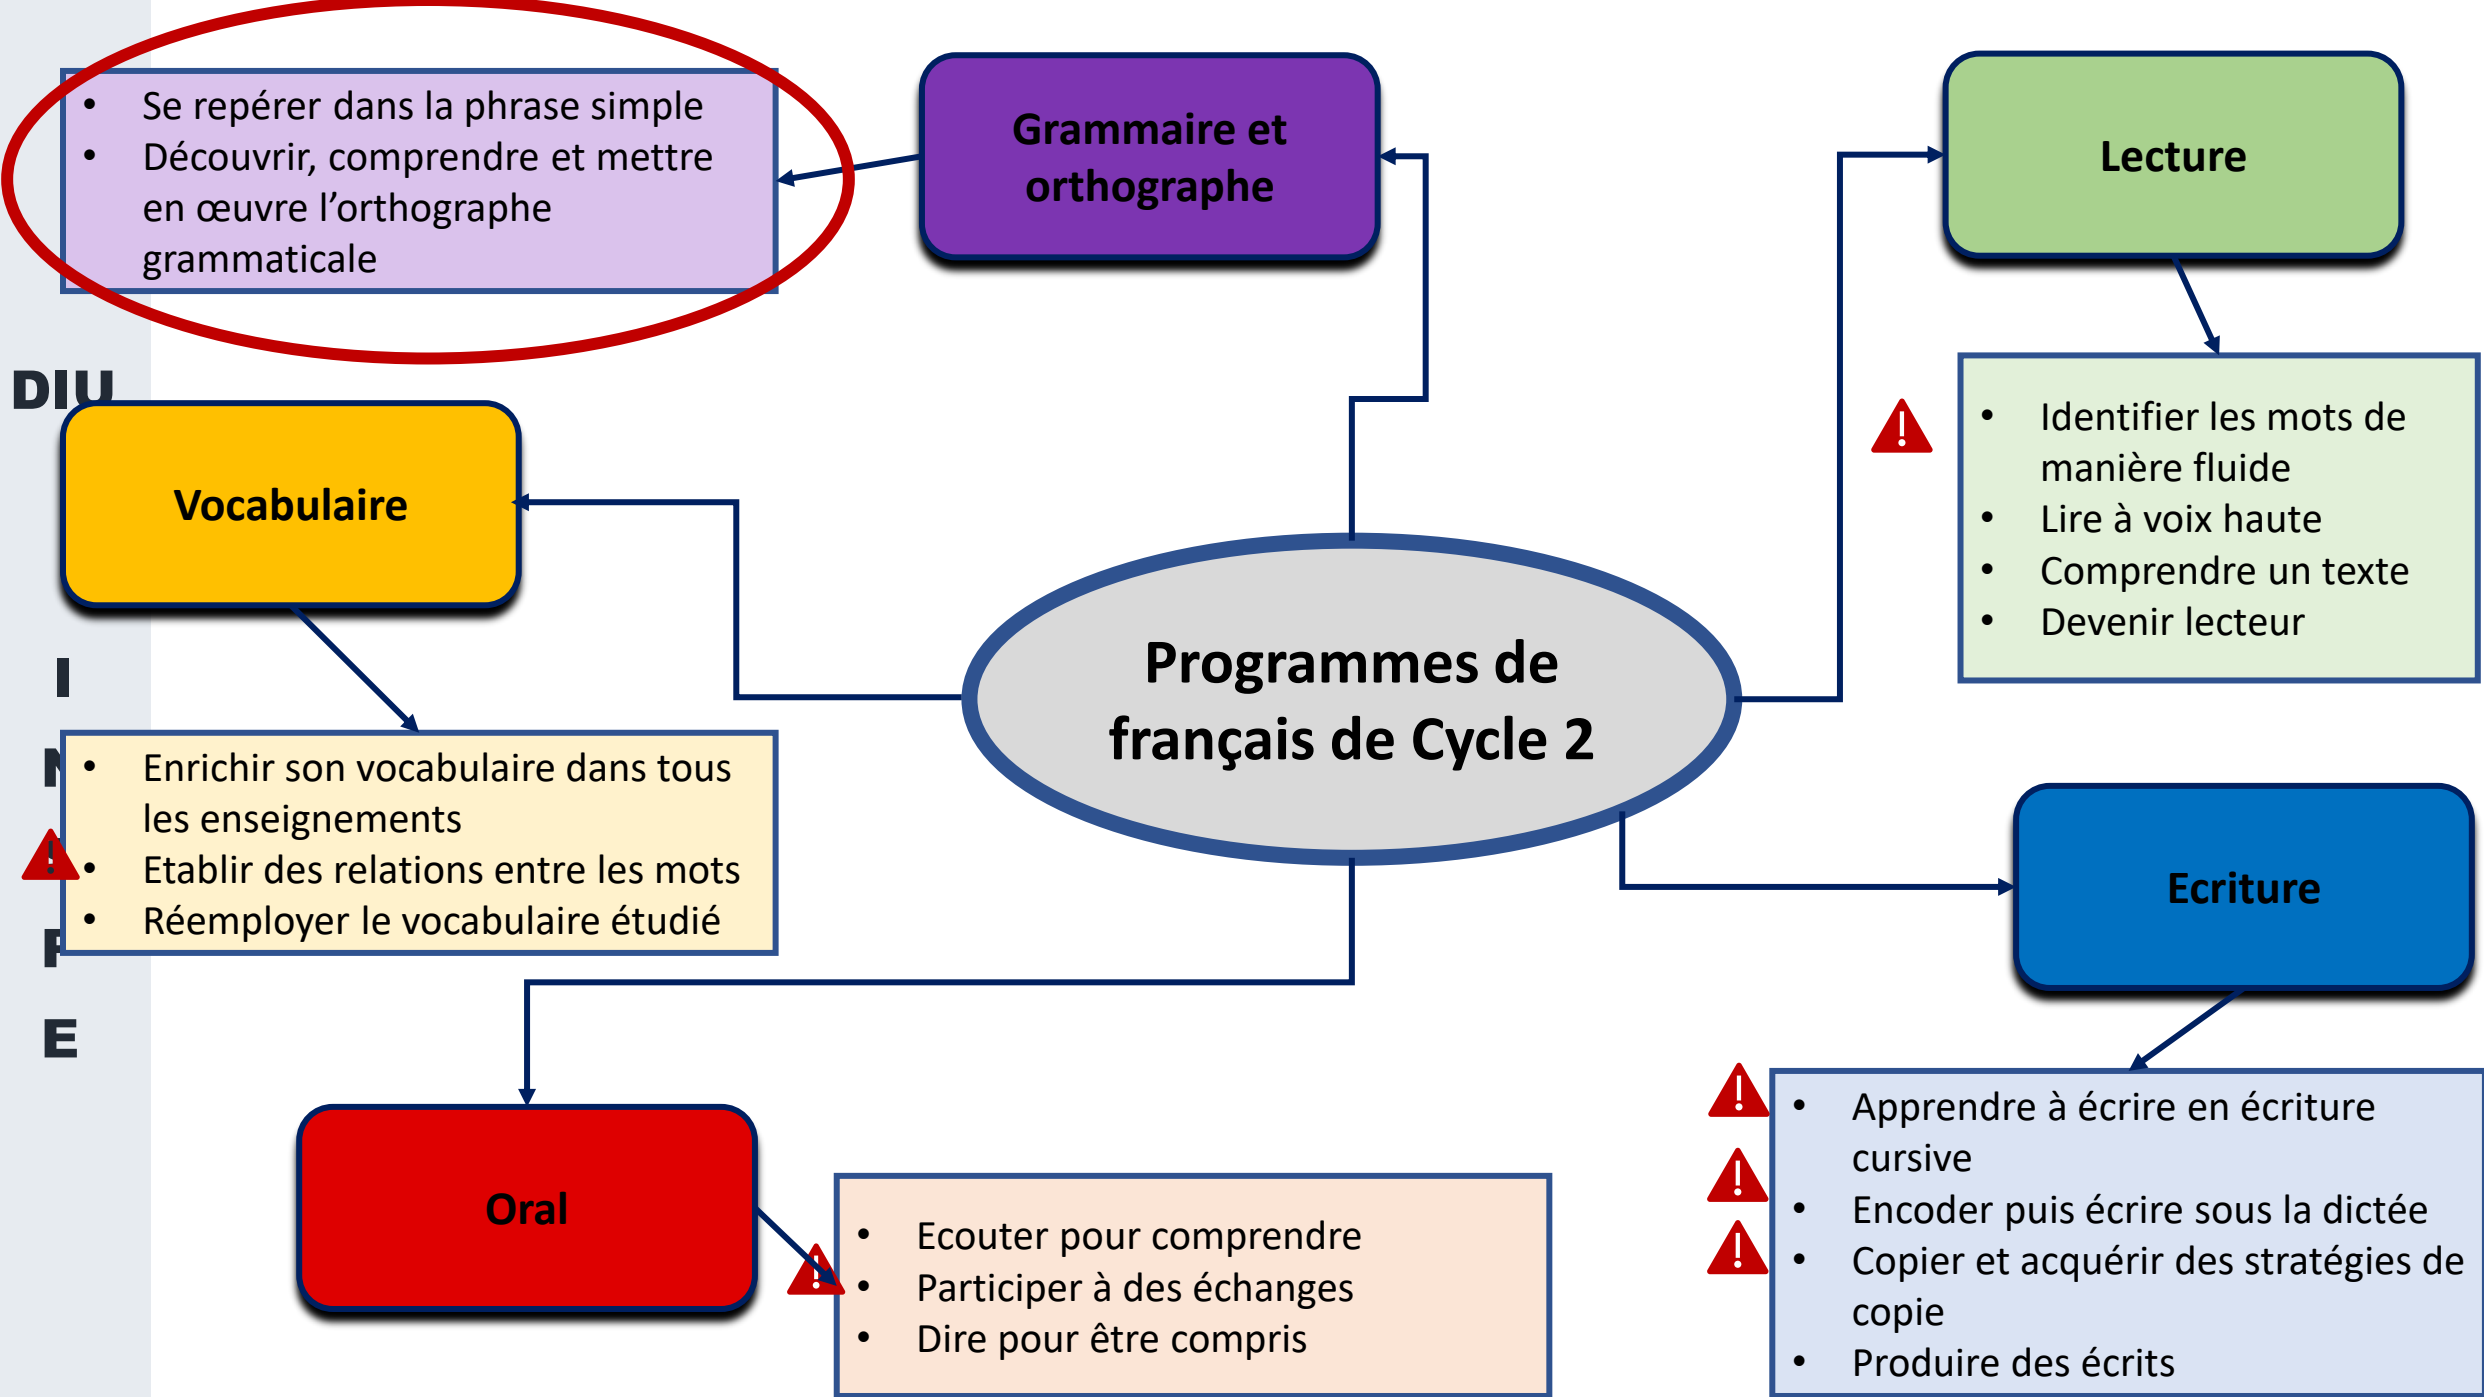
DIU
I
N
P
E

- Se repérer dans la phrase simple
- Découvrir, comprendre et mettre en œuvre l'orthographe grammaticale

Grammaire et orthographe

Lecture

- Identifier les mots de manière fluide
- Lire à voix haute
- Comprendre un texte
- Devenir lecteur

Vocabulaire

- Enrichir son vocabulaire dans tous les enseignements
- Etablir des relations entre les mots
- Réemployer le vocabulaire étudié

Programmes de français de Cycle 2

Ecriture

- Apprendre à écrire en écriture cursive
- Encoder puis écrire sous la dictée
- Copier et acquérir des stratégies de copie
- Produire des écrits

Oral

- Ecouter pour comprendre
- Participer à des échanges
- Dire pour être compris